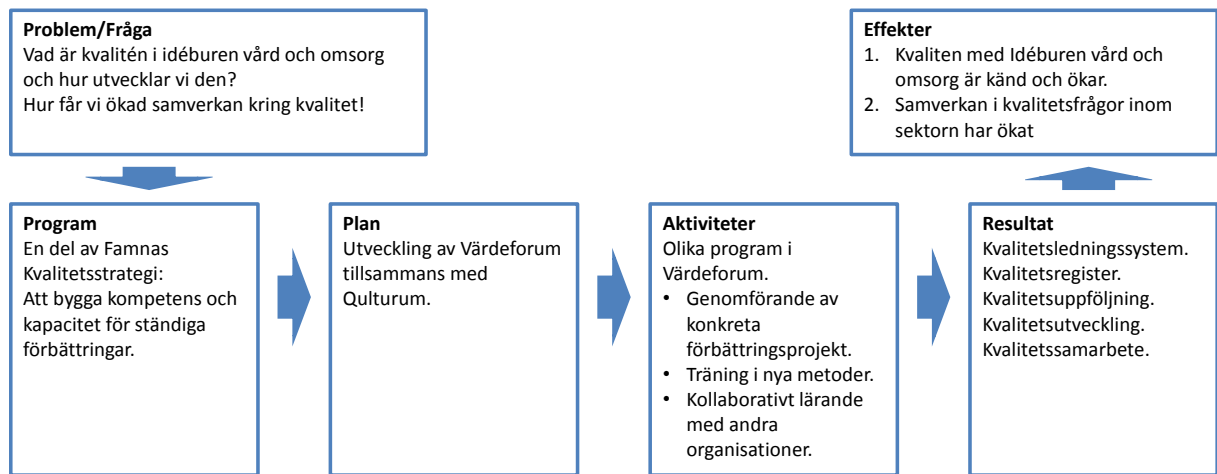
**Problem/Fråga**
Vad är kvalitén i idéburen vård och omsorg och hur utvecklar vi den?
Hur får vi ökad samverkan kring kvalitet!

**Effekter**
1. Kvaliten med Idéburen vård och omsorg är känd och ökar.
2. Samverkan i kvalitetsfrågor inom sektorn har ökat

**Program**
En del av Famnas Kvalitetsstrategi:
Att bygga kompetens och kapacitet för ständiga förbättringar.

**Plan**
Utveckling av Värdeforum tillsammans med Qulturum.

**Aktiviteter**
Olika program i Värdeforum.
• Genomförande av konkreta förbättringsprojekt.
• Träning i nya metoder.
• Kollaborativt lärande med andra organisationer.

**Resultat**
Kvalitetsledningssystem.
Kvalitetsregister.
Kvalitetsuppföljning.
Kvalitetsutveckling.
Kvalitetssamarbete.